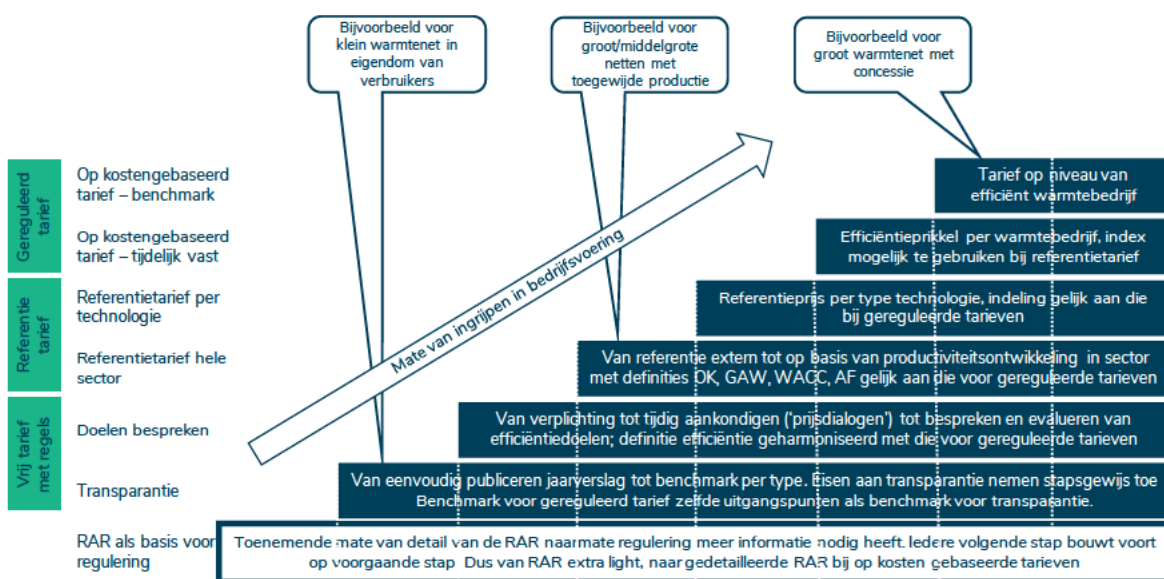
Bijvoorbeeld voor klein warmtenet in eigendom van verbruikers

Bijvoorbeeld voor groot/middelgrote netten met toegewijde productie

Bijvoorbeeld voor groot warmtenet met concessie

Mate van ingrijpen in bedrijfsvoering

Gereguleerd tarief

Op kostengebaseerd tarief – benchmark

Tarief op niveau van efficiënt warmtebedrijf

Op kostengebaseerd tarief – tijdelijk vast

Efficiëntieprikkel per warmtebedrijf, index mogelijk te gebruiken bij referentietarief

Referentie tarief

Referentietarief per technologie

Referentieprijs per type technologie, indeling gelijk aan die bij gereguleerde tarieven

Referentietarief hele sector

Van referentie extern tot op basis van productiviteitsontwikkeling in sector met definities OK, GAW, WACC, AF gelijk aan die voor gereguleerde tarieven

Vrij tarief met regels

Doelen bespreken

Van verplichting tot tijdig aankondigen ('prijsdialogen') tot bespreken en evalueren van efficiëntiedoelen; definitie efficiëntie geharmoniseerd met die voor gereguleerde tarieven

Transparantie

Van eenvoudig publiceren jaarverslag tot benchmark per type. Eisen aan transparantie nemen stapsgewijs toe Benchmark voor gereguleerd tarief zelfde uitgangspunten als benchmark voor transparantie.

RAR als basis voor regulering

Toenemende mate van detail van de RAR naarmate regulering meer informatie nodig heeft. Iedere volgende stap bouwt voort op voorgaande stap. Dus van RAR extra light, naar gedetailleerde RAR bij op kosten gebaseerde tarieven